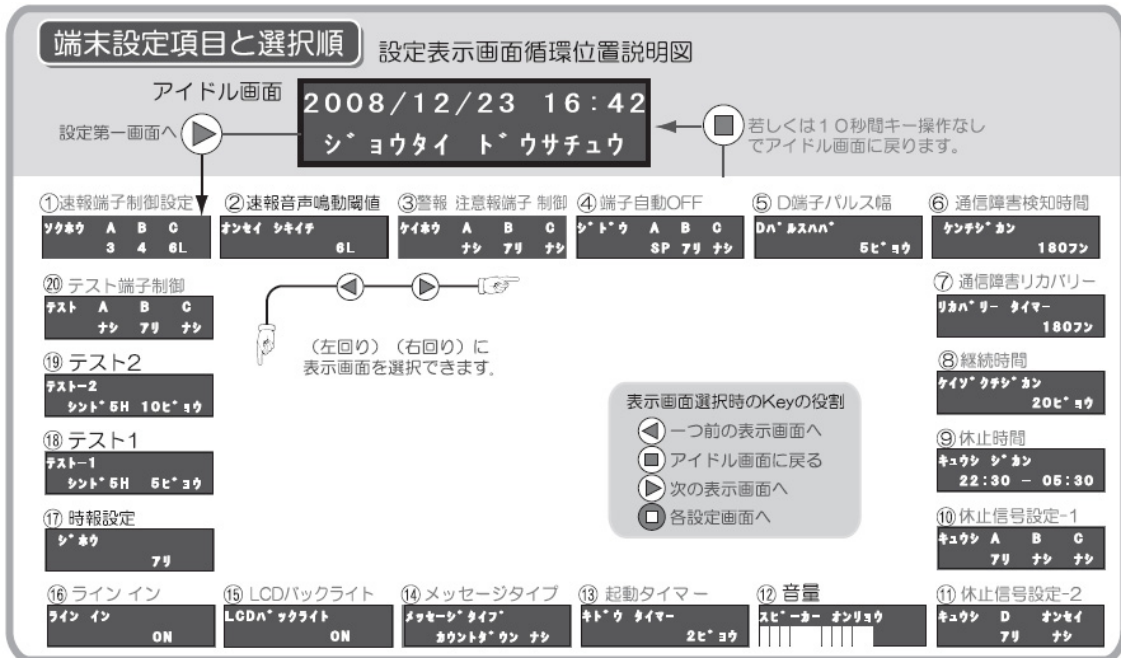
端末設定項目と選択順 設定表示画面循環位置説明図

アイドル画面
2008/12/23 16:42
ｼﾞｮｳﾀｲ ﾄﾞｳｻﾁｭｳ

設定第一画面へ

若しくは10秒間キー操作なしでアイドル画面に戻ります。

①速報端子制御設定
ｿｸﾎｳ A B C
3 4 6L

②速報音声鳴動閾値
ｵﾝｾｲ ｼｷｲﾁ
6L

③警報 注意報端子 制御
ｹｲﾎｳ A B C
ﾅｼ ｱﾘ ﾅｼ

④端子自動OFF
ｼﾞﾄﾞｳ A B C
SP ｱﾘ ﾅｼ

⑤D端子パルス幅
Dﾊﾟﾙｽﾊﾊﾞ
5ﾋﾞｮｳ

⑥通信障害検知時間
ｹﾝﾁｼﾞｶﾝ
180ﾌﾝ

⑳テスト端子制御
ﾃｽﾄ A B C
ﾅｼ ｱﾘ ﾅｼ

⑦通信障害リカバリー
ﾘｶﾊﾞﾘｰ ﾀｲﾏｰ
180ﾌﾝ

⑲テスト2
ﾃｽﾄ-2
ｼﾝﾄﾞ5H 10ﾋﾞｮｳ

（左回り）（右回り）に表示画面を選択できます。

⑧継続時間
ｹｲｿﾞｸｼﾞｶﾝ
20ﾋﾞｮｳ

⑱テスト1
ﾃｽﾄ-1
ｼﾝﾄﾞ5H 5ﾋﾞｮｳ

表示画面選択時のKeyの役割
一つ前の表示画面へ
アイドル画面に戻る
次の表示画面へ
各設定画面へ

⑨休止時間
ｷｭｳｼ ｼﾞｶﾝ
22:30 - 05:30

⑰時報設定
ｼﾞﾎｳ
ｱﾘ

⑩休止信号設定-1
ｷｭｳｼ A B C
ｱﾘ ﾅｼ ﾅｼ

⑯ライン イン
ﾗｲﾝ ｲﾝ
ON

⑮LCDバックライト
LCDﾊﾞｯｸﾗｲﾄ
ON

⑭メッセージタイプ
ﾒｯｾｰｼﾞ ﾀｲﾌﾟ
ｶｳﾝﾄﾀﾞｳﾝ ﾅｼ

⑬起動タイマー
ｷﾄﾞｳ ﾀｲﾏｰ
2ﾋﾞｮｳ

⑫音量
ｽﾋﾟｰｶｰ ｵﾝﾘｮｳ

⑪休止信号設定-2
ｷｭｳｼ D ｵﾝｾｲ
ｱﾘ ﾅｼ